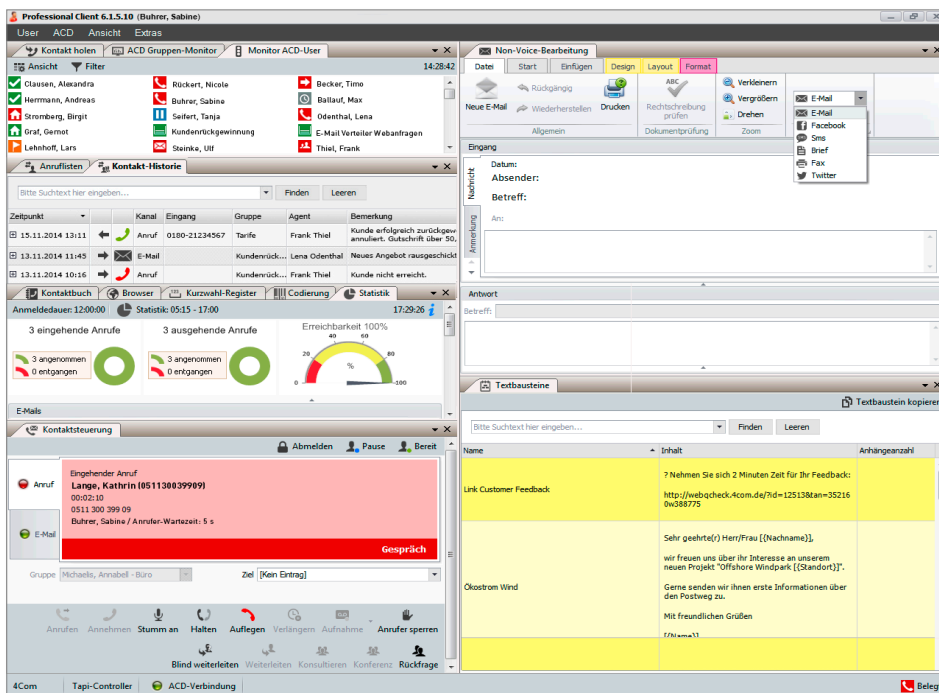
Professional Client 6.1.5.10 (Buhrer, Sabine)

User ACD Ansicht Extras

Kontakt holen | ACD Gruppen-Monitor | Monitor ACD-User

Ansicht Filter 14:28:42

Clausen, Alexandra | Rückert, Nicole | Becker, Timo
Herrmann, Andreas | Buhrer, Sabine | Ballauf, Max
Stromberg, Birgit | Seifert, Tanja | Odenthal, Lena
Graf, Gernot | Kundenrückgewinnung | E-Mail Verteiler Webanfragen
Lehnhoff, Lars | Steinke, Ulf | Thiel, Frank

Anruflisten | Kontakt-Historie

Bitte Suchtext hier eingeben... Finden Leeren

| Zeitpunkt | | | Kanal | Eingang | Gruppe | Agent | Bemerkung |
|---|---|---|---|---|---|---|---|
| 15.11.2014 13:11 | | | Anruf | 0180-21234567 | Tarife | Frank Thiel | Kunde erfolgreich zurückgew annuliert. Gutschrift über 50, |
| 13.11.2014 11:45 | | | E-Mail | | Kundenrück... | Lena Odenthal | Neues Angebot rausgeschickt |
| 13.11.2014 10:16 | | | Anruf | | Kundenrück... | Frank Thiel | Kunde nicht erreicht. |

Kontaktbuch | Browser | Kurzwahl-Register | Codierung | Statistik

Anmeldedauer: 12:00:00 Statistik: 05:15 - 17:00 17:29:26

3 eingehende Anrufe | 3 ausgehende Anrufe | Erreichbarkeit 100%
3 angenommen 0 entgangen | 3 angenommen 0 entgangen
20 40 60 80 0 % 100

E-Mails

Kontaktsteuerung

Abmelden Pause Bereit

Anruf
E-Mail

Eingehender Anruf
Lange, Kathrin (051130039909)
00:02:10
0511 300 399 09
Buhrer, Sabine / Anrufer-Wartezeit: 5 s
Gespräch

Gruppe Michaelis, Annabell - Büro Ziel [Kein Eintrag]

Anrufen Annehmen Stumm an Halten Auflegen Verlängern Aufnahme Anrufer sperren
Blind weiterleiten Weiterleiten Konsultieren Konferenz Rückfrage

Non-Voice-Bearbeitung

Datei Start Einfügen Design Layout Format

Neue E-Mail | Rückgängig | Wiederherstellen | Drucken | Rechtschreibung prüfen | Verkleinern | Vergrößern | Drehen
Allgemein | Dokumentprüfung | Zoom

E-Mail
E-Mail
Facebook
Sms
Brief
Fax
Twitter

Eingang
Nachricht Anmerkung
Datum:
Absender:
Betreff:
An:

Antwort
Betreff:

Textbausteine
Textbaustein kopieren

Bitte Suchtext hier eingeben... Finden Leeren

| Name | Inhalt | Anhängeanzahl |
|---|---|---|
| Link Customer Feedback | ? Nehmen Sie sich 2 Minuten Zeit für Ihr Feedback: http://webqcheck.4com.de/?id=12513&tan=352160w388775 | |
| Ökostrom Wind | Sehr geehrte(r) Herr/Frau [{Nachname}], wir freuen uns über ihr Interesse an unserem neuen Projekt "Offshore Windpark [{Standort}]". Gerne senden wir ihnen erste Informationen über den Postweg zu. Mit freundlichen Grüßen [{Name}] | |

4Com | Tapi-Controller | ACD-Verbindung | Beleg